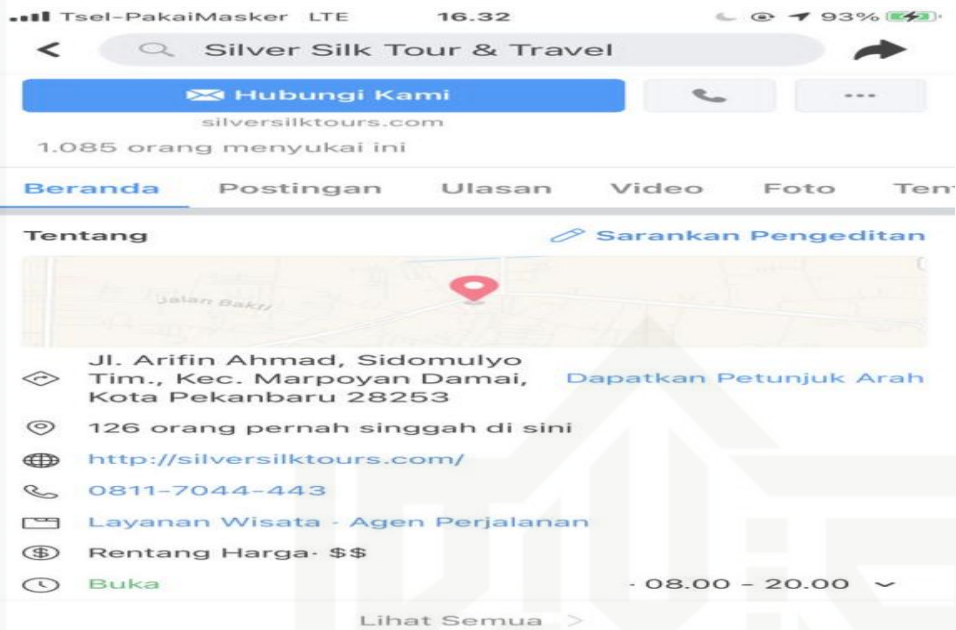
Tsel-PakaiMasker LTE 16.32 93%

Silver Silk Tour & Travel

Hubungi Kami

silversilktours.com

1.085 orang menyukai ini

Beranda Postingan Ulasan Video Foto Ten

Tentang

Sarankan Pengeditan

Jalan Bakti

Jl. Arifin Ahmad, Sidomulyo Tim., Kec. Marpoyan Damai, Kota Pekanbaru 28253

Dapatkan Petunjuk Arah

126 orang pernah singgah di sini

http://silversilktours.com/

0811-7044-443

Layanan Wisata · Agen Perjalanan

Rentang Harga· $$

Buka · 08.00 – 20.00

Lihat Semua